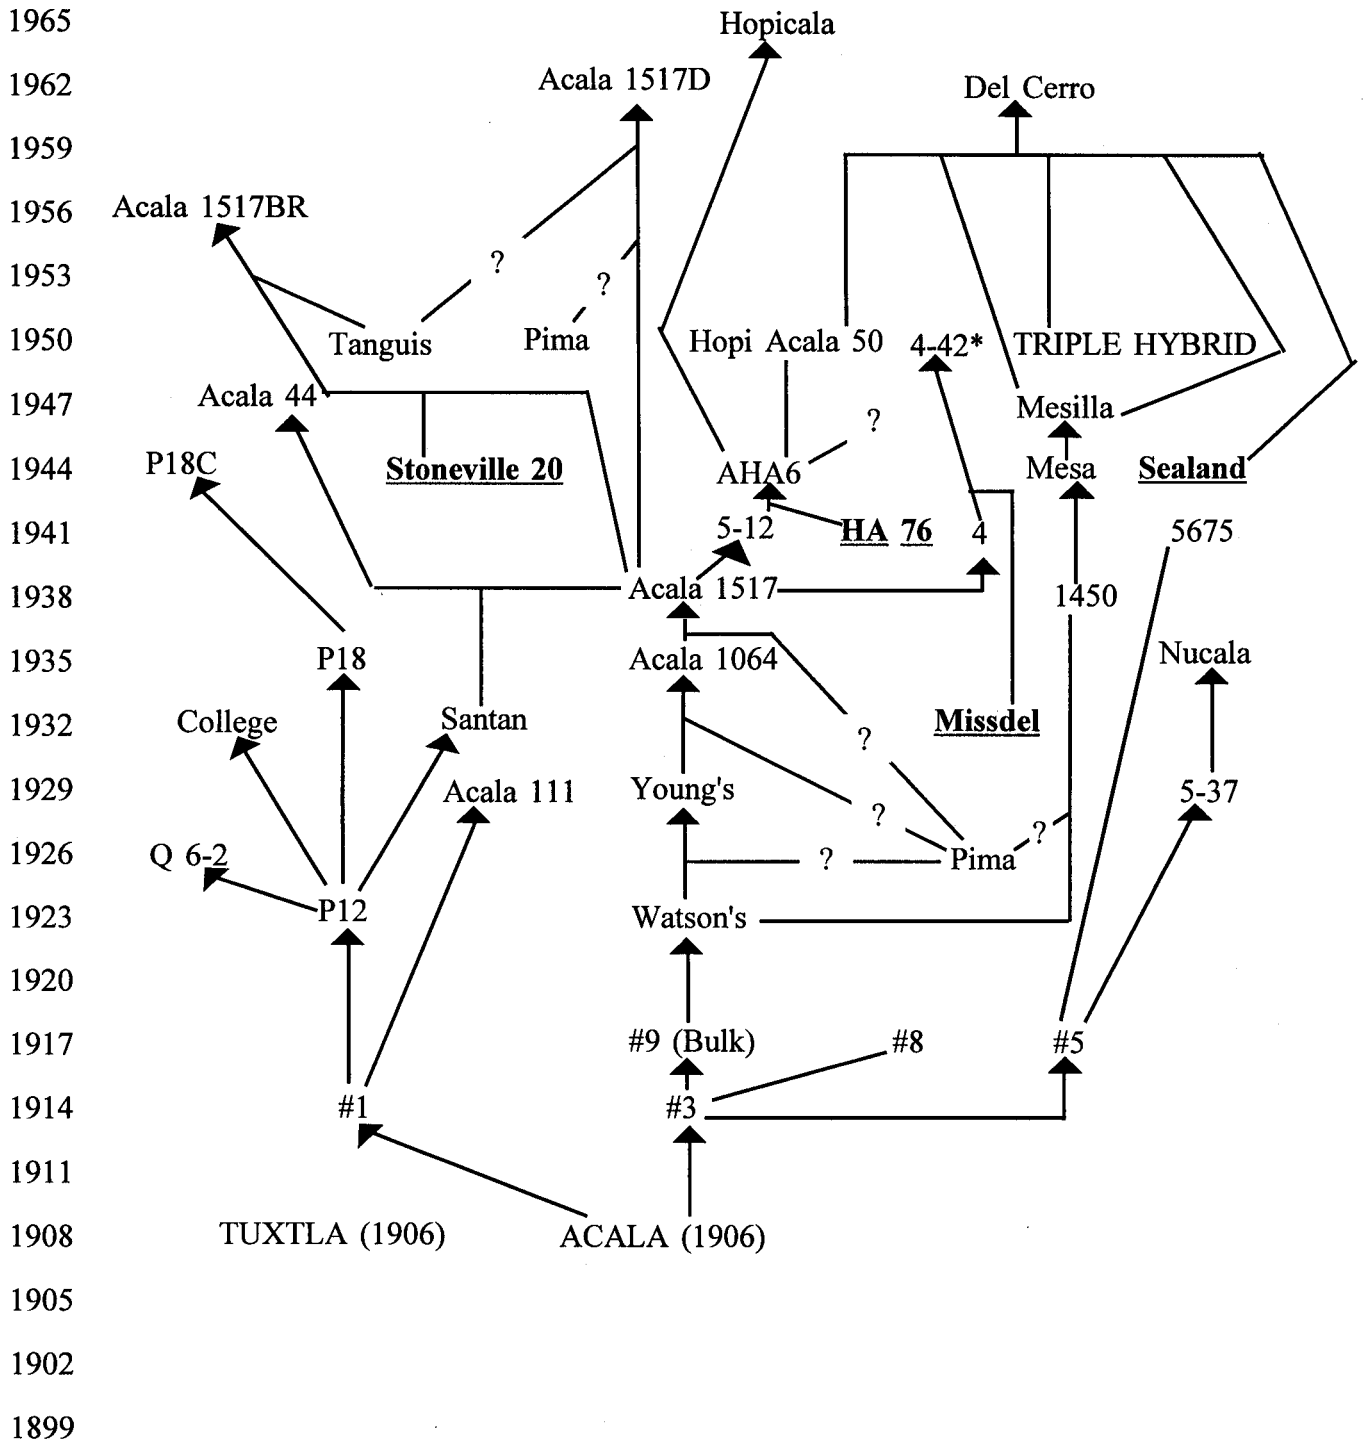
1965
1962
1959
1956
1953
1950
1947
1944
1941
1938
1935
1932
1929
1926
1923
1920
1917
1914
1911
1908
1905
1902
1899

Hopicala
Acala 1517D
Del Cerro
Acala 1517BR
?
?
Tanguis
Pima
Hopi Acala 50
4-42*
TRIPLE HYBRID
Acala 44
Mesilla
?
P18C
Stoneville 20
AHA6
Mesa
Sealand
5-12
HA 76
4
5675
Acala 1517
1450
P18
Acala 1064
Nucala
College
Santan
?
Missdel
Acala 111
Young's
5-37
?
?
Q 6-2
?
Pima
P12
Watson's
#9 (Bulk)
#8
#5
#1
#3
TUXTLA (1906)
ACALA (1906)